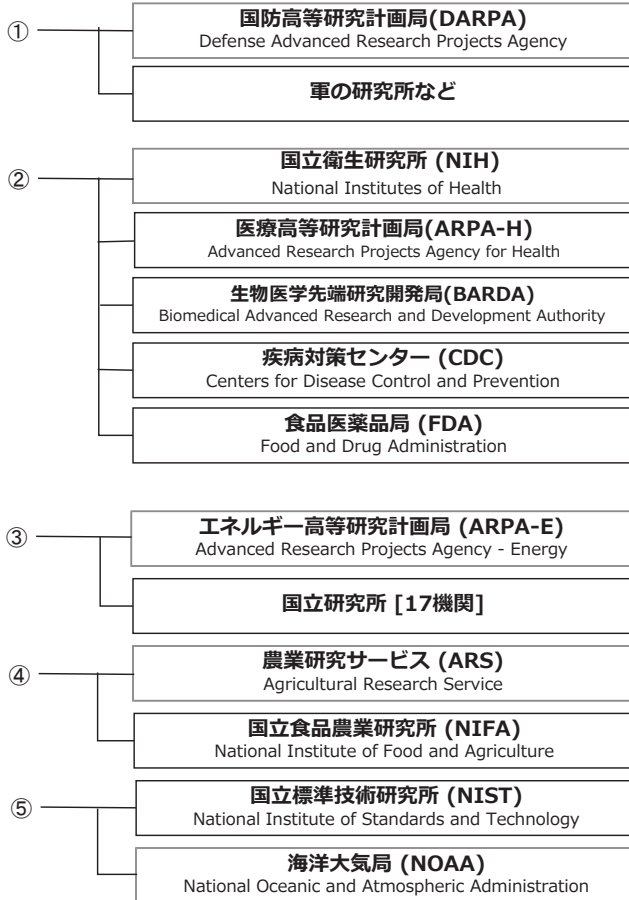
①

国防高等研究計画局(DARPA)
Defense Advanced Research Projects Agency

軍の研究所など

②

国立衛生研究所 (NIH)
National Institutes of Health

医療高等研究計画局(ARPA-H)
Advanced Research Projects Agency for Health

生物医学先端研究開発局(BARDA)
Biomedical Advanced Research and Development Authority

疾病対策センター (CDC)
Centers for Disease Control and Prevention

食品医薬品局 (FDA)
Food and Drug Administration

③

エネルギー高等研究計画局 (ARPA-E)
Advanced Research Projects Agency - Energy

国立研究所 [17機関]

④

農業研究サービス (ARS)
Agricultural Research Service

国立食品農業研究所 (NIFA)
National Institute of Food and Agriculture

⑤

国立標準技術研究所 (NIST)
National Institute of Standards and Technology

海洋大気局 (NOAA)
National Oceanic and Atmospheric Administration